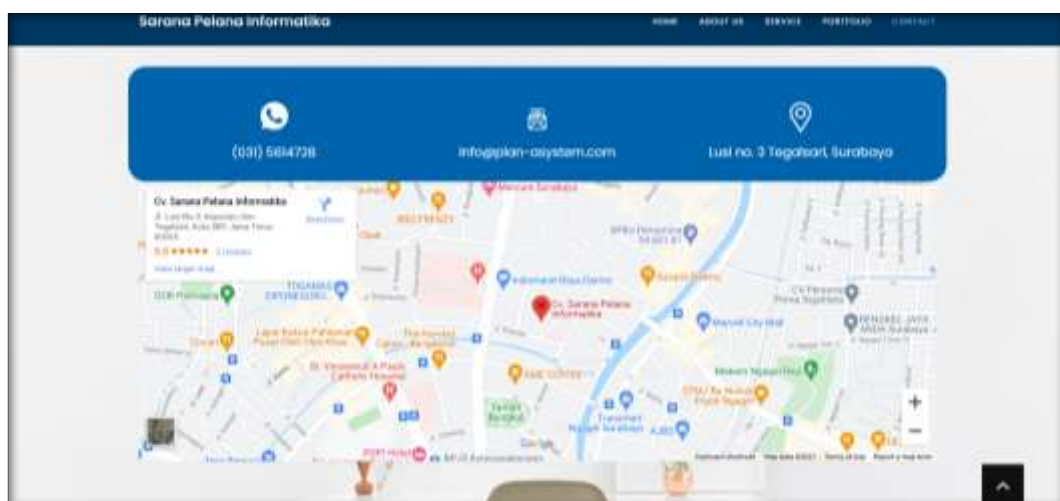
Sarana Pelana Informatika

HOME ABOUT US SERVICE PORTFOLIO CONTACT

(031) 5614728

info@plan-asystem.com

Lusi no. 3 Tegalsari, Surabaya

Cv. Sarana Pelana Informatika

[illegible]

Directions

5.0 ★★★★★ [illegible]

View larger map

Cv. Sarana Pelana Informatika

Mercure Surabaya

Indomaret

Bank Mandiri

Mayjend City Mall

Transmart Ngagel Surabaya

St. Vincentius A Paulo Catholic Hospital

Google

Keyboard shortcuts Map data ©2021 Terms of Use Report a map error

+

−